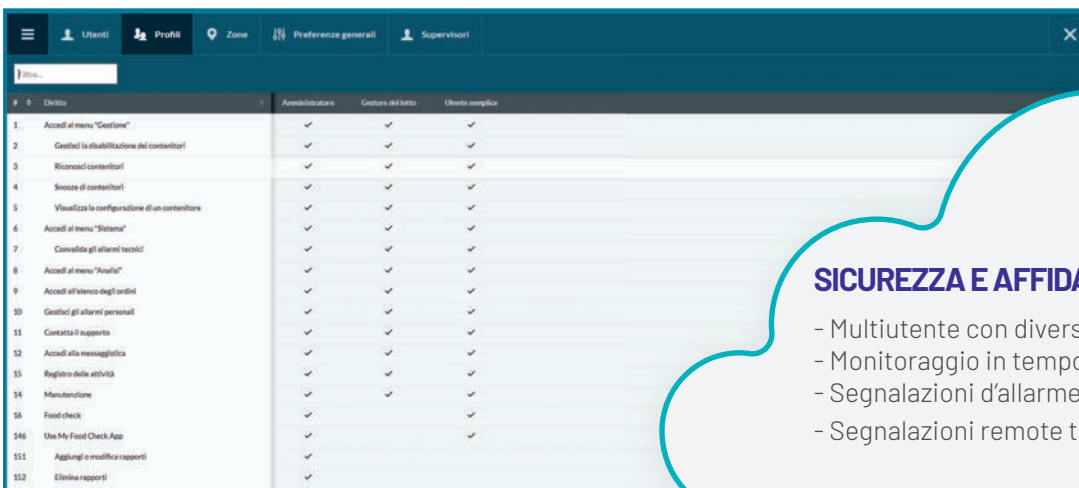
Utenti Profili Zone Preferenze generali Supervisori

Filtro...

| # | Diritto | Amministratore | Gestore del lotto | Utente semplice |
|---|---|---|---|---|
| 1 | Accedi al menu "Gestione" | ✓ | ✓ | ✓ |
| 2 | Gestisci la disabilitazione dei contenitori | ✓ | ✓ | ✓ |
| 3 | Riconosci contenitori | ✓ | ✓ | ✓ |
| 4 | Snooze di contenitori | ✓ | ✓ | ✓ |
| 5 | Visualizza la configurazione di un contenitore | ✓ | ✓ | ✓ |
| 6 | Accedi al menu "Sistema" | ✓ | ✓ | ✓ |
| 7 | Convalida gli allarmi tecnici | ✓ | ✓ | ✓ |
| 8 | Accedi al menu "Analisi" | ✓ | ✓ | ✓ |
| 9 | Accedi all'elenco degli ordini | ✓ | ✓ | ✓ |
| 10 | Gestisci gli allarmi personali | ✓ | ✓ | ✓ |
| 11 | Contatta il supporto | ✓ | ✓ | ✓ |
| 12 | Accedi alla messaggistica | ✓ | ✓ | ✓ |
| 15 | Registro delle attività | ✓ | ✓ | ✓ |
| 14 | Manutenzione | ✓ | ✓ | ✓ |
| 16 | Food check | ✓ | | ✓ |
| 146 | Use My Food Check App | ✓ | | ✓ |
| 151 | Aggiungi o modifica rapporti | ✓ | | |
| 152 | Elimina rapporti | ✓ | | |

SICUREZZA E AFFIDA

- Multiutente con divers
- Monitoraggio in tempo
- Segnalazioni d'allarme
- Segnalazioni remote t